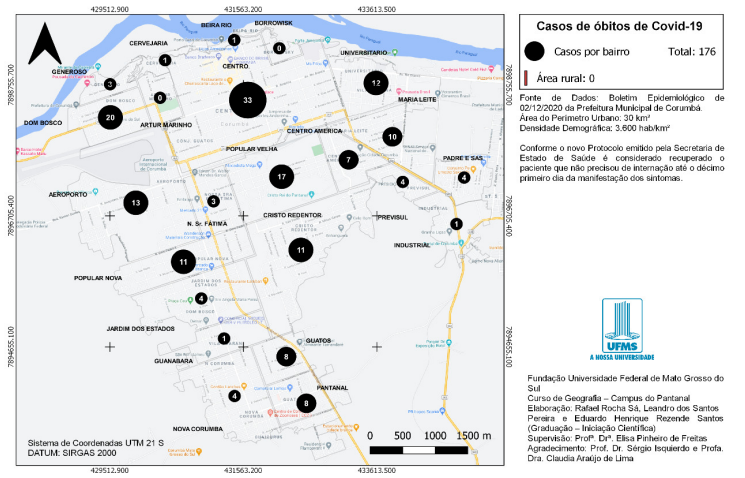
429512.900
431563.200
433613.500

7898755.700
7896705.400
7894655.100

BEIRA RIO
BORROWISK
CERVEJARIA
CENTRO
UNIVERSITARIO
GENEROSO
DOM BOSCO
ARTUR MARINHO
MARIA LEITE
CENTRO AMERICA
POPULAR VELHA
PADRE E SAS
AEROPORTO
N. Sr. FATIMA
CRISTO REDENTOR
PREVISUL
INDUSTRIAL
POPULAR NOVA
JARDIM DOS ESTADOS
GUATOS
GUANABARA
PANTANAL
NOVA CORUMBA

1
0
1
3
0
33
12
20
10
7
17
4
4
13
3
1
11
11
4
1
8
4
8

Sistema de Coordenadas UTM 21 S
DATUM: SIRGAS 2000

0 500 1000 1500 m

Casos de óbitos de Covid-19

Casos por bairro
Total: 176

Área rural: 0

Fonte de Dados: Boletim Epidemiológico de 02/12/2020 da Prefeitura Municipal de Corumbá.
Área do Perímetro Urbano: 30 km²
Densidade Demográfica: 3.600 hab/km²

Conforme o novo Protocolo emitido pela Secretaria de Estado de Saúde é considerado recuperado o paciente que não precisou de internação até o décimo primeiro dia da manifestação dos sintomas.

UFMS
A NOSSA UNIVERSIDADE

Fundação Universidade Federal de Mato Grosso do Sul
Curso de Geografia – Campus do Pantanal
Elaboração: Rafael Rocha Sá, Leandro dos Santos Pereira e Eduardo Henrique Rezende Santos (Graduação – Iniciação Científica)
Supervisão: Profª. Drª. Elisa Pinheiro de Freitas
Agradecimento: Prof. Dr. Sérgio Isquierdo e Profa. Dra. Claudia Araújo de Lima